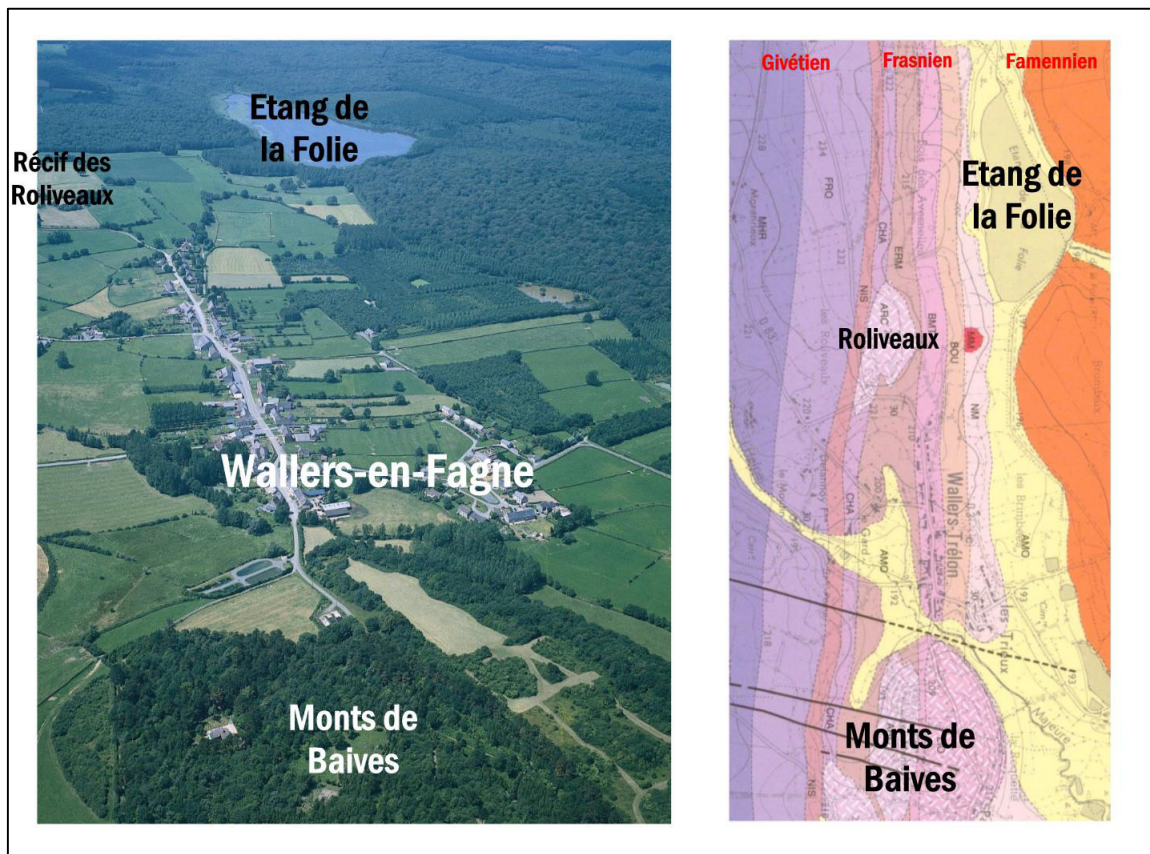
Etang de la Folie

Récif des Roliveaux

Wallers-en-Fagne

Monts de Baives

Givétien

Frasnien

Famennien

Etang de la Folie

Roliveaux

Monts de Baives

Wallers-Trélon

MHR

FRO

NIS

CHA

ERM

ARC

BOU

NM

AMO

228

224

222

221

220

218

215

192

193

30

les Roliveaux

les Brimbelles

Folie

Mayeure

les Trieux